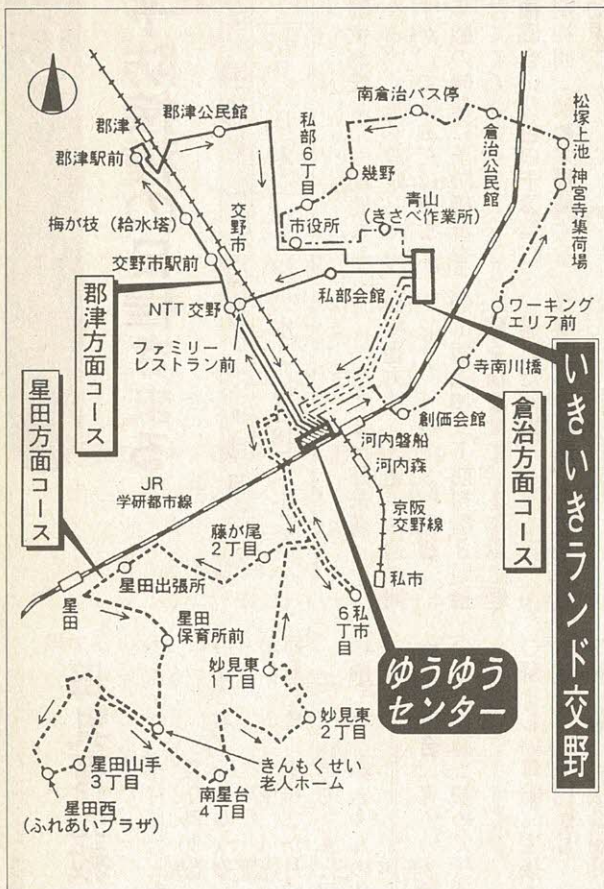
郡津公民館
郡津
郡津駅前
私部6丁目
南倉治バス停
倉治公民館
松塚上池
神宮寺集荷場
幾野
青山（きさべ作業所）
市役所
交野市
梅が枝（給水塔）
交野市駅前
私部会館
郡津方面コース
NTT交野
ファミリーレストラン前
ワーキングエリア前
寺南川橋
いきいきランド交野
倉治方面コース
創価会館
河内磐船
河内森
星田方面コース
JR学研都市線
京阪交野線
藤が尾2丁目
星田出張所
私市
星田
星田保育所前
6私市丁目
妙見東1丁目
ゆうゆうセンター
妙見東2丁目
星田山手3丁目
きんもくせい老人ホーム
南星台4丁目
星田西（ふれあいプラザ）